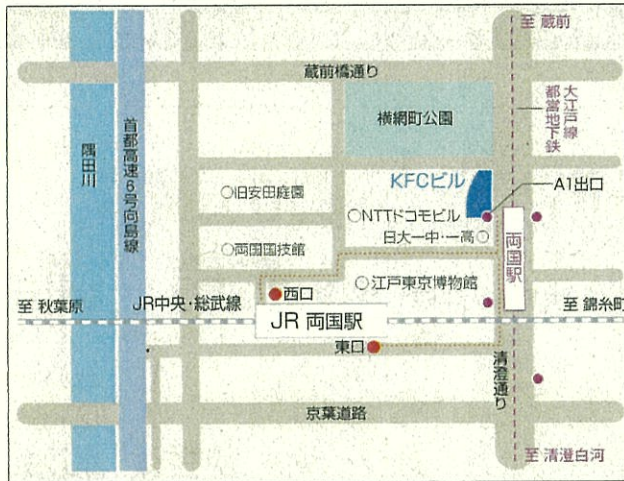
至 蔵前

蔵前橋通り

大江戸線

都営地下鉄

横網町公園

隅田川

首都高速6号向島線

○旧安田庭園

KFCビル

A1出口

○NTTドコモビル

日大一中・一高○

○両国国技館

両国駅

○江戸東京博物館

西口

至 秋葉原

JR中央・総武線

JR 両国駅

至 錦糸町

東口

清澄通り

京葉道路

至 清澄白河